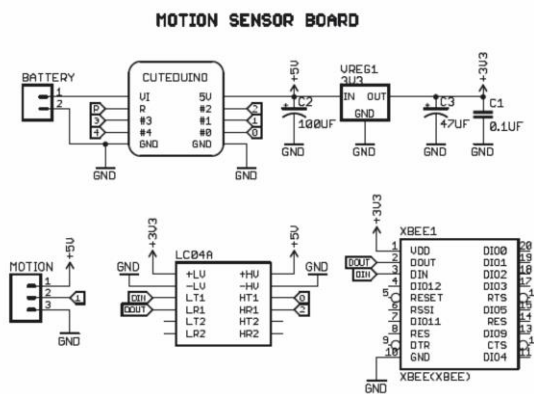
MOTION SENSOR BOARD

BATTERY
1
2

CUTEDUINO
VI
R
#3
#4
GND
5U
#2
#1
#0
GND

P
3
4
2
1
0

GND
GND

+5V
C2
100UF
GND

VREG1
3V3
IN OUT
GND
GND

+3V3
C3
47UF
C1
0.1UF
GND
GND

MOTION
1
2
3
+5V
1
GND

+3V3
LC04A
GND
+LV
-LV
LT1
LR1
LT2
LR2
+HV
-HV
HT1
HR1
HT2
HR2
DIN
DOUT
+5V
GND
0
2

+3V3
XBEE1
VDD
DOUT
DIN
DIO12
RESET
RSSI
DIO11
RES
DTR
GND
DIO0
DIO1
DIO2
DIO3
RTS
DIO5
RES
DIO9
CTS
DIO4
DOUT
DIN
1
2
3
4
5
6
7
8
9
10
20
19
18
17
16
15
14
13
12
11
GND
XBEE(XBEE)